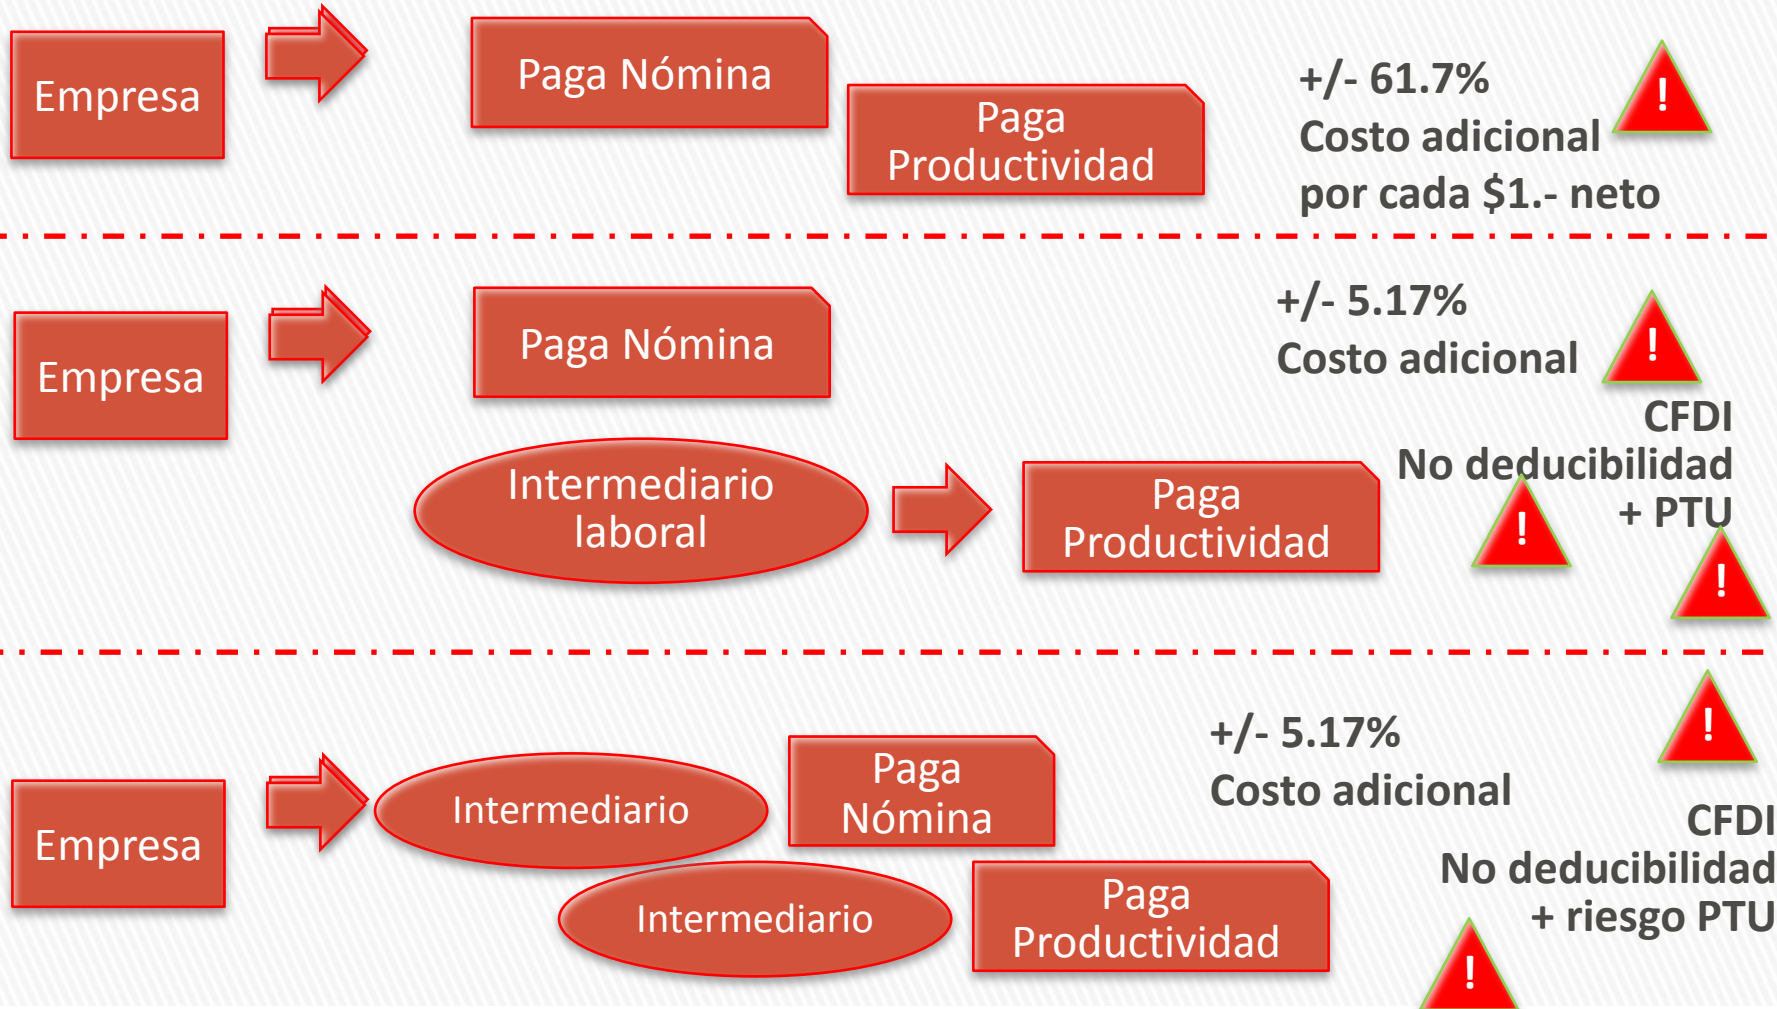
Empresa

Paga Nómina

Paga Productividad

+/- 61.7%
Costo adicional
por cada $1.- neto

!

Empresa

Paga Nómina

+/- 5.17%
Costo adicional

!

CFDI
No deducibilidad
+ PTU

Intermediario laboral

Paga Productividad

!

!

Empresa

Intermediario

Paga Nómina

+/- 5.17%
Costo adicional

!

CFDI
No deducibilidad
+ riesgo PTU

Intermediario

Paga Productividad

!